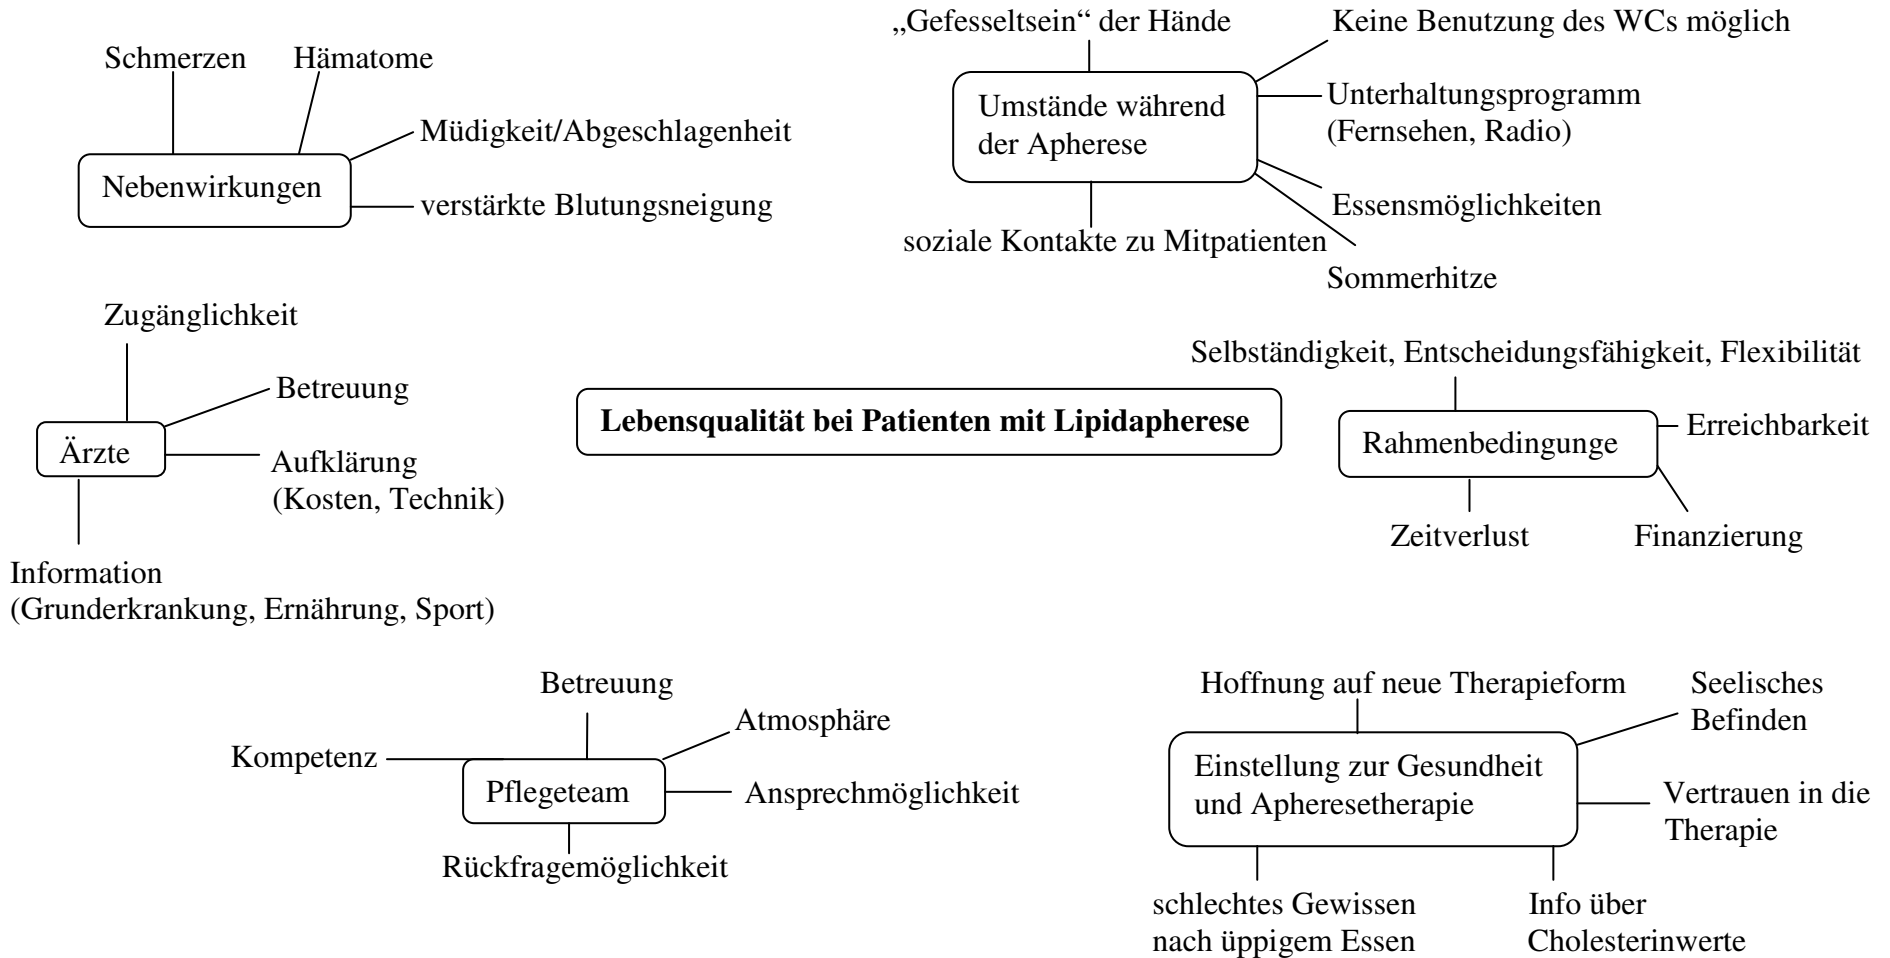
Schmerzen
Hämatome
Müdigkeit/Abgeschlagenheit
Nebenwirkungen
verstärkte Blutungsneigung

„Gefesseltsein“ der Hände
Keine Benutzung des WCs möglich
Umstände während der Apherese
Unterhaltungsprogramm (Fernsehen, Radio)
Essensmöglichkeiten
soziale Kontakte zu Mitpatienten
Sommerhitze

Zugänglichkeit
Betreuung
Ärzte
Aufklärung (Kosten, Technik)
Information (Grunderkrankung, Ernährung, Sport)

**Lebensqualität bei Patienten mit Lipidapherese**

Selbständigkeit, Entscheidungsfähigkeit, Flexibilität
Rahmenbedingunge
Erreichbarkeit
Zeitverlust
Finanzierung

Betreuung
Atmosphäre
Kompetenz
Pflegeteam
Ansprechmöglichkeit
Rückfragemöglichkeit

Hoffnung auf neue Therapieform
Seelisches Befinden
Einstellung zur Gesundheit und Apheresetherapie
Vertrauen in die Therapie
schlechtes Gewissen nach üppigem Essen
Info über Cholesterinwerte